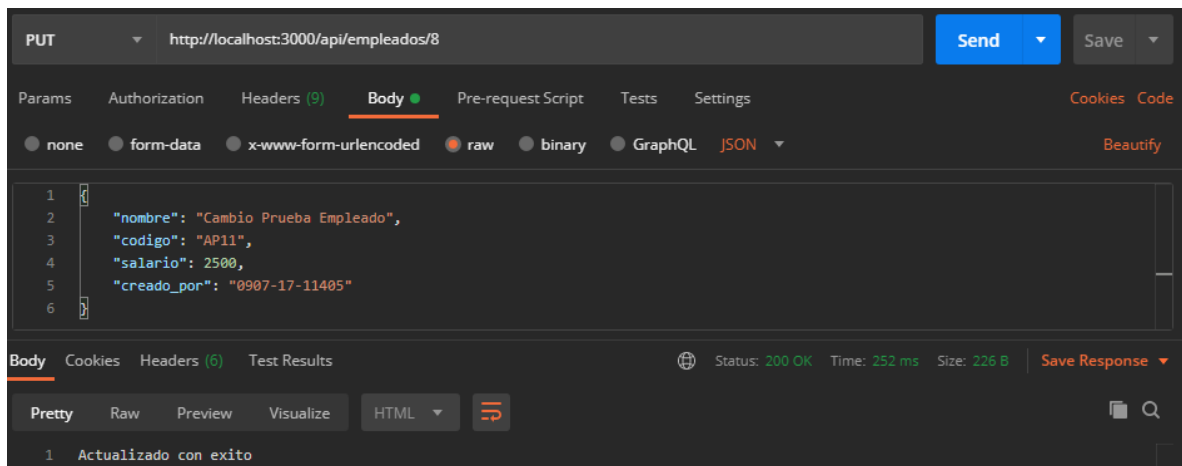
PUT ▾ http://localhost:3000/api/empleados/8

Send ▾ Save ▾

Params Authorization Headers (9) Body ● Pre-request Script Tests Settings Cookies Code

none form-data x-www-form-urlencoded raw binary GraphQL JSON ▾ Beautify

1 {
2 "nombre": "Cambio Prueba Empleado",
3 "codigo": "AP11",
4 "salario": 2500,
5 "creado_por": "0907-17-11405"
6 }

Body Cookies Headers (6) Test Results Status: 200 OK Time: 252 ms Size: 226 B Save Response ▾

Pretty Raw Preview Visualize HTML ▾

1 Actualizado con exito